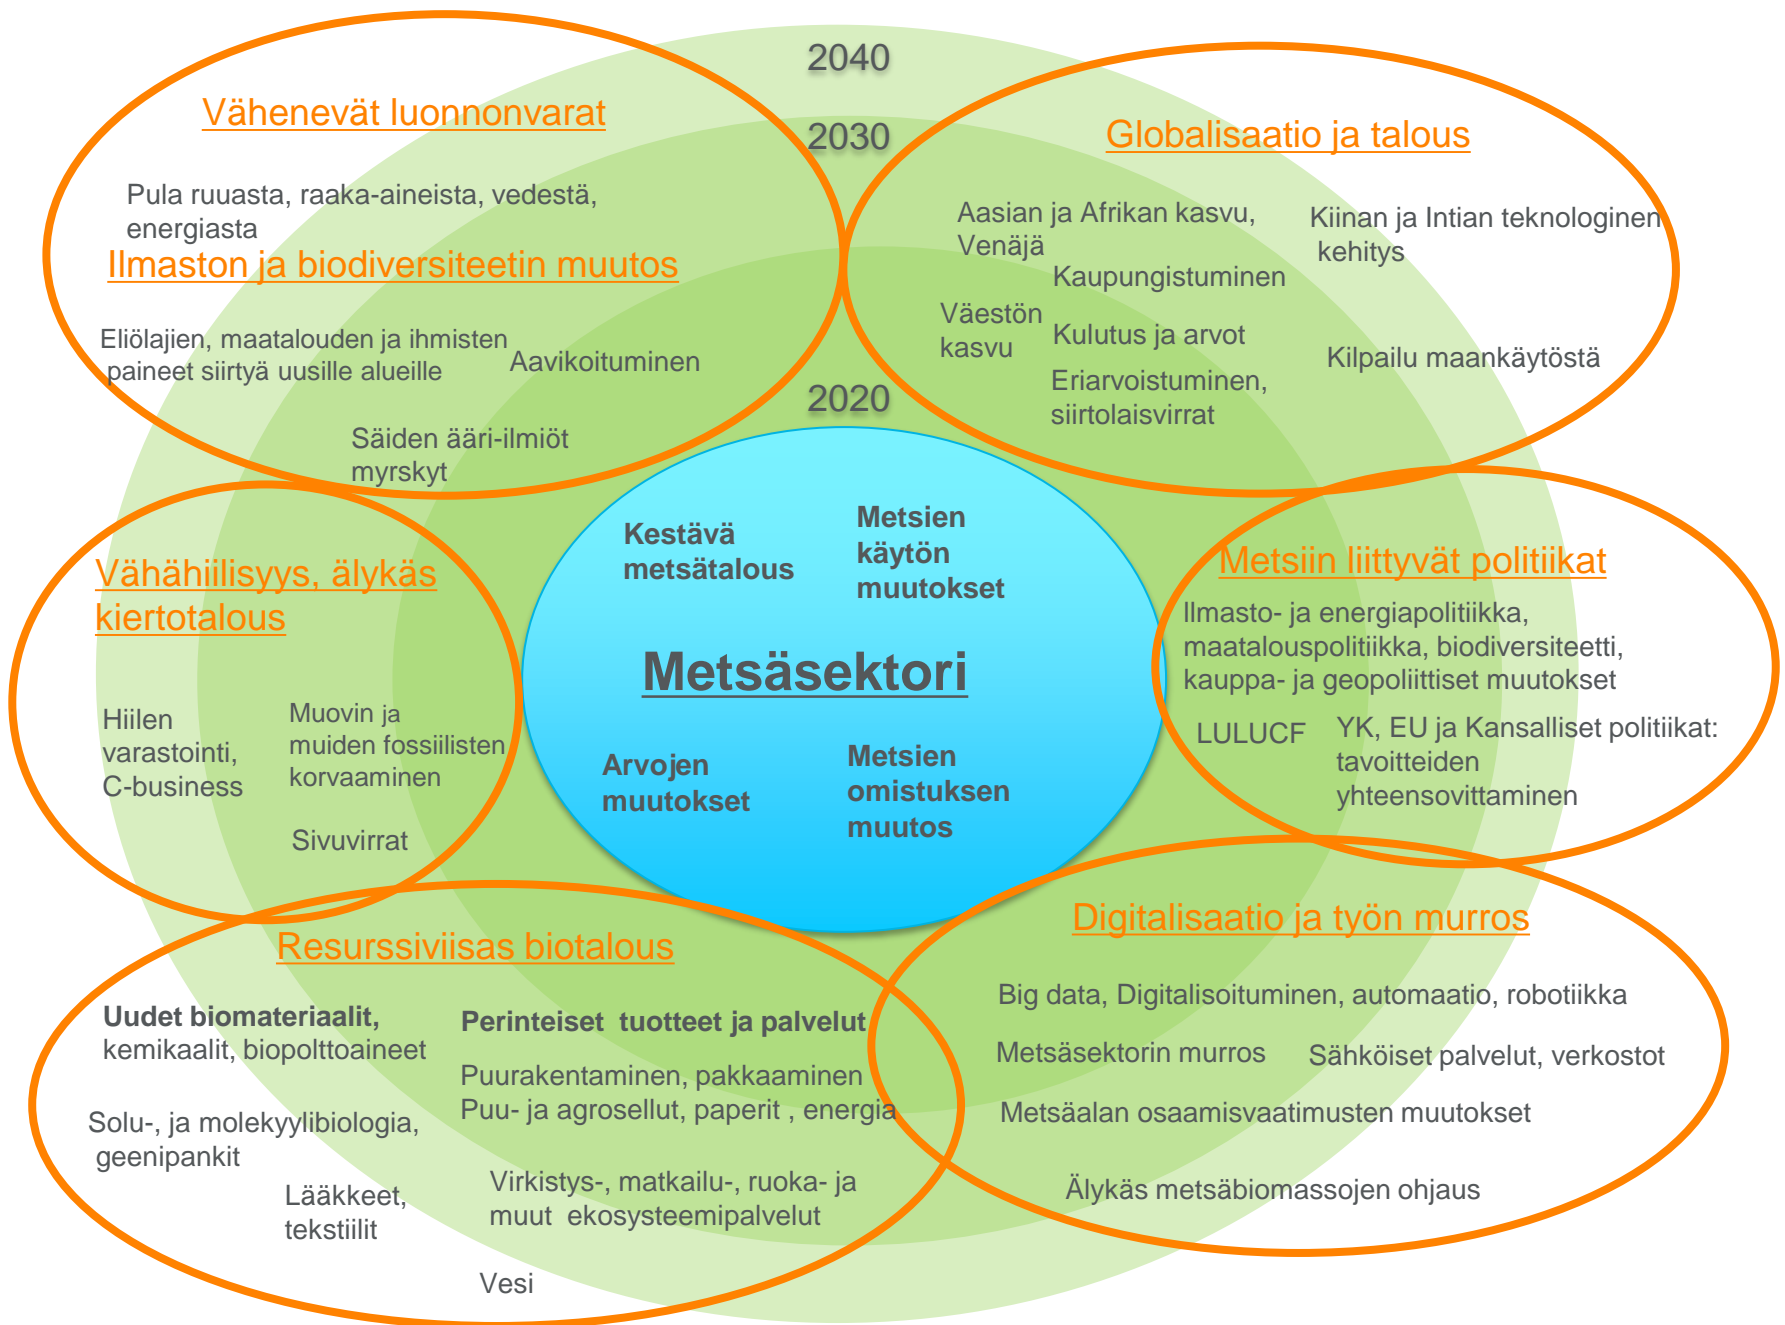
2040

2030

2020

Vähenevät luonnonvarat

Pula ruuasta, raaka-aineista, vedestä, energiasta

Ilmaston ja biodiversiteetin muutos

Eliölajien, maatalouden ja ihmisten paineet siirtyä uusille alueille

Aavikoituminen

Säiden ääri-ilmiöt myrskyt

Globalisaatio ja talous

Aasian ja Afrikan kasvu, Venäjä

Kiinan ja Intian teknologinen kehitys

Kaupungistuminen

Väestön kasvu

Kulutus ja arvot

Kilpailu maankäytöstä

Eriarvoistuminen, siirtolaisvirrat

Kestävä metsätalous

Metsien käytön muutokset

Metsäsektori

Arvojen muutokset

Metsien omistuksen muutos

Vähähiilisyys, älykäs kiertotalous

Hiilen varastointi, C-business

Muovin ja muiden fossiilisten korvaaminen

Sivuvirrat

Metsiin liittyvät politiikat

Ilmasto- ja energiapolitiikka, maatalouspolitiikka, biodiversiteetti, kauppa- ja geopoliittiset muutokset

LULUCF

YK, EU ja Kansalliset politiikat: tavoitteiden yhteensovittaminen

Resurssiviisas biotalous

Uudet biomateriaalit, kemikaalit, biopolttoaineet

Perinteiset tuotteet ja palvelut

Puurakentaminen, pakkaaminen
Puu- ja agrosellut, paperit , energia

Solu-, ja molekyylibiologia, geenipankit

Lääkkeet, tekstiilit

Virkistys-, matkailu-, ruoka- ja muut ekosysteemipalvelut

Vesi

Digitalisaatio ja työn murros

Big data, Digitalisoituminen, automaatio, robotiikka

Metsäsektorin murros

Sähköiset palvelut, verkostot

Metsäalan osaamisvaatimusten muutokset

Älykäs metsäbiomassojen ohjaus